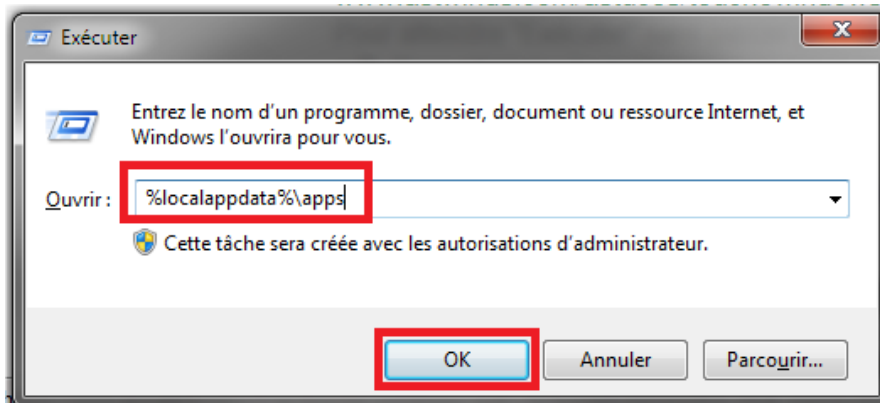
Exécuter

Entrez le nom d'un programme, dossier, document ou ressource Internet, et Windows l'ouvrira pour vous.

Ouvrir : %localappdata%\apps

Cette tâche sera créée avec les autorisations d'administrateur.

OK Annuler Parcourir...